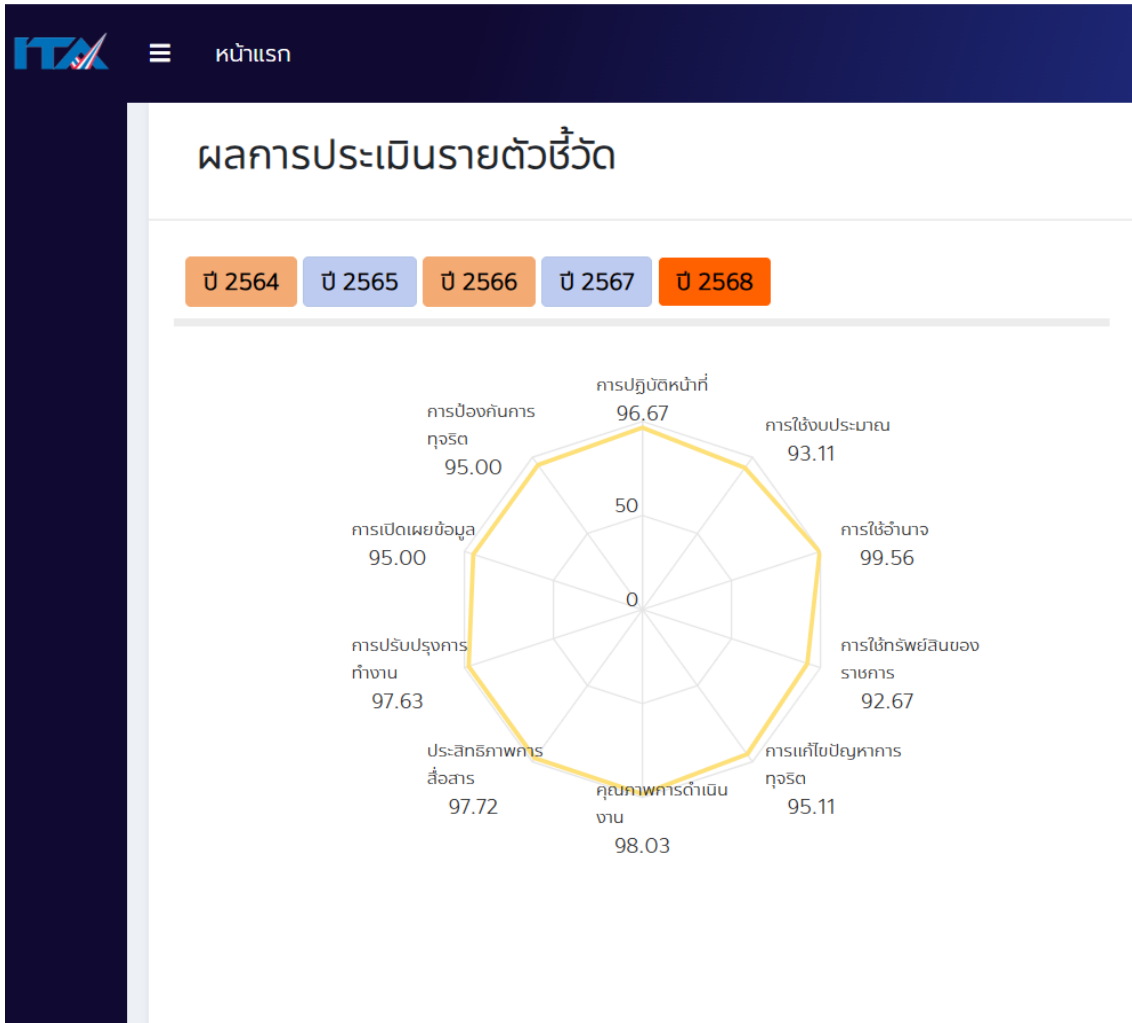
ITA

หน้าแรก

ผลการประเมินรายตัวชี้วัด

ปี 2564 ปี 2565 ปี 2566 ปี 2567 ปี 2568

การปฏิบัติหน้าที่
96.67

การใช้งบประมาณ
93.11

การใช้อำนาจ
99.56

การใช้ทรัพย์สินของราชการ
92.67

การแก้ไขปัญหาการทุจริต
95.11

คุณภาพการดำเนินงาน
98.03

ประสิทธิภาพการสื่อสาร
97.72

การปรับปรุงการทำงาน
97.63

การเปิดเผยข้อมูล
95.00

การป้องกันการทุจริต
95.00

50

0